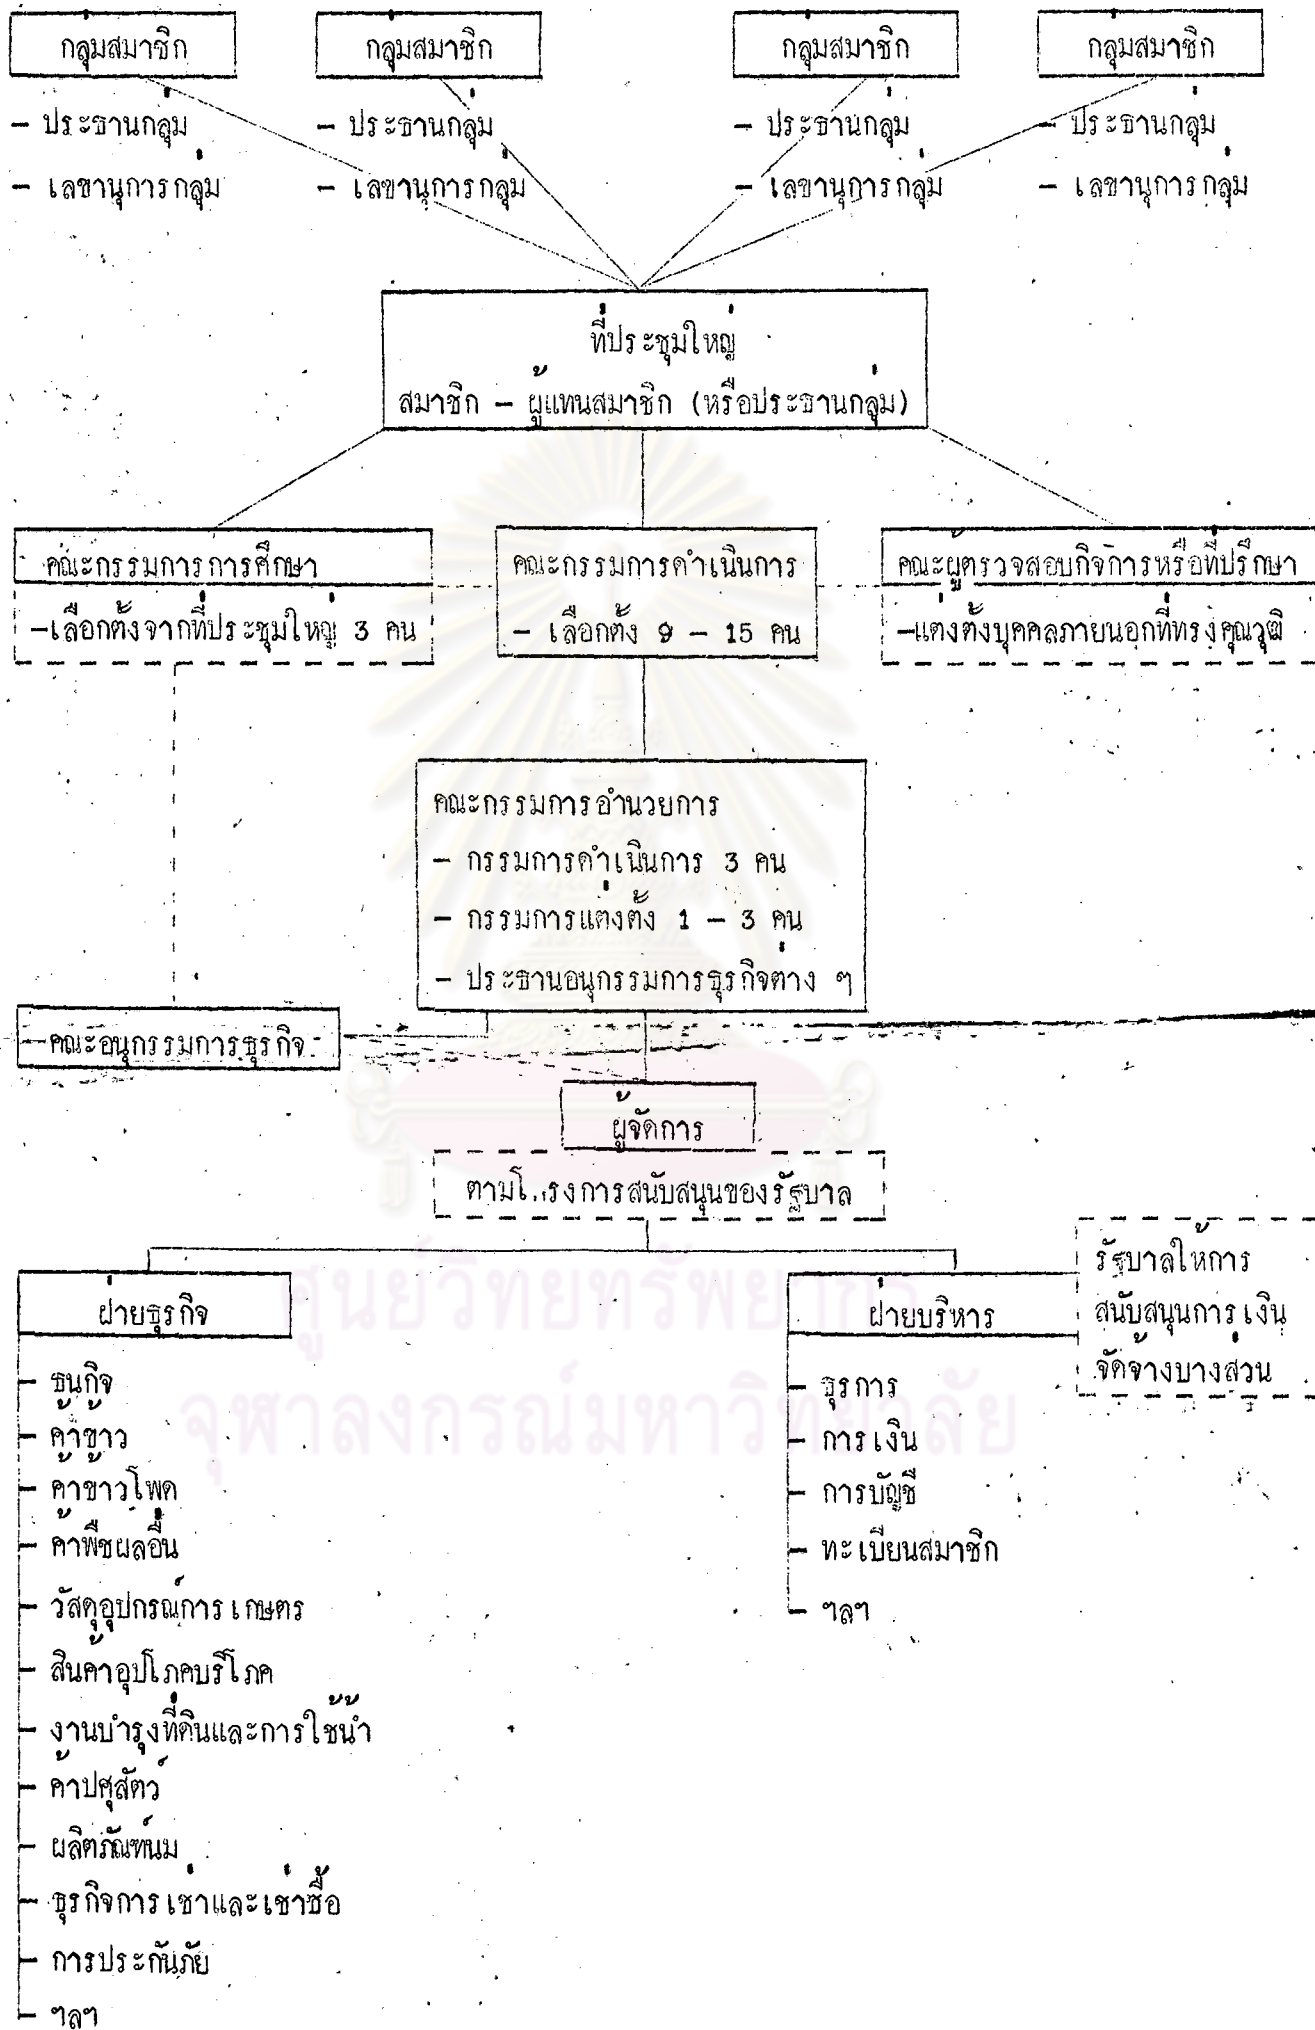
กลุ่มสมาชิก
- ประธานกลุ่ม
- เลขานุการกลุ่ม

กลุ่มสมาชิก
- ประธานกลุ่ม
- เลขานุการกลุ่ม

กลุ่มสมาชิก
- ประธานกลุ่ม
- เลขานุการกลุ่ม

กลุ่มสมาชิก
- ประธานกลุ่ม
- เลขานุการกลุ่ม

ที่ประชุมใหญ่
สมาชิก - ผู้แทนสมาชิก (หรือประธานกลุ่ม)

คณะกรรมการการศึกษา
-เลือกตั้งจากที่ประชุมใหญ่ 3 คน

คณะกรรมการดำเนินการ
- เลือกตั้ง 9 - 15 คน

คณะผู้ตรวจสอบกิจการหรือที่ปรึกษา
-แต่งตั้งบุคคลภายนอกที่ทรงคุณวุฒิ

คณะกรรมการอำนวยการ
- กรรมการดำเนินการ 3 คน
- กรรมการแต่งตั้ง 1 - 3 คน
- ประธานอนุกรรมการธุรกิจต่าง ๆ

คณะอนุกรรมการธุรกิจ

ผู้จัดการ
ตามโครงการสนับสนุนของรัฐบาล

รัฐบาลให้การสนับสนุนการเงินจัดจ้างบางส่วน

ฝ่ายธุรกิจ
- ธนกิจ
- ค้าข้าว
- ค้าข้าวโพด
- ค้าพืชผลอื่น
- วัสดุอุปกรณ์การเกษตร
- สินค้าอุปโภคบริโภค
- งานบำรุงที่ดินและการใช้น้ำ
- ค้าปศุสัตว์
- ผลิตภัณฑ์นม
- ธุรกิจการเช่าและเช่าซื้อ
- การประกันภัย
- ฯลฯ

ฝ่ายบริหาร
- ธุรการ
- การเงิน
- การบัญชี
- ทะเบียนสมาชิก
- ฯลฯ

ศูนย์วิทยทรัพยากร
จุฬาลงกรณ์มหาวิทยาลัย